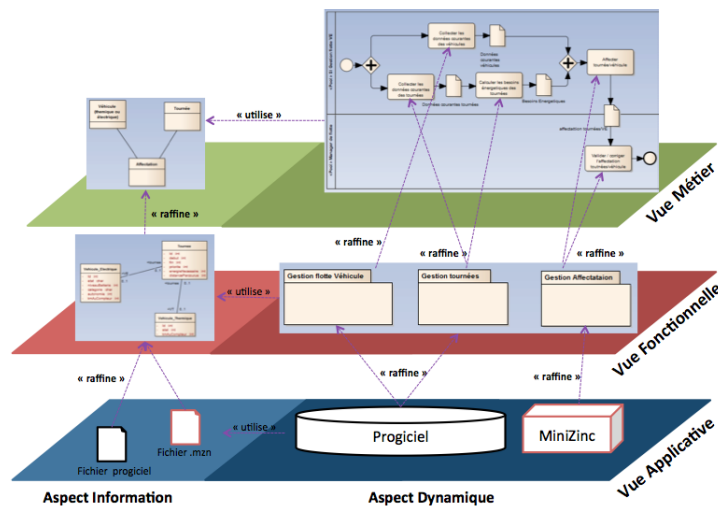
Véhicule (thermique ou électrique)

Tournée

Affectation

« utilise »

Collecter les données courantes des véhicules

Données courantes véhicules

Affecter tournée/véhicule

Collecter les données courantes des tournées

Données courantes tournées

Calculer les besoins énergétiques des tournées

Besoins Énergétiques

affectation tournée/V

Valider - corriger l'affectation tournée/véhicule

« raffine »

Vue Métier

« raffine »

« raffine »

« raffine »

Véhicule_Électrique

Tournée

Véhicule_Thermique

« utilise »

Gestion flotte Véhicule

Gestion tournées

Gestion Affectataion

Vue Fonctionnelle

« raffine »

« raffine »

« raffine »

« utilise »

Fichier progiciel

Fichier .mzn

Progiciel

MiniZinc

Vue Applicative

Aspect Information

Aspect Dynamique